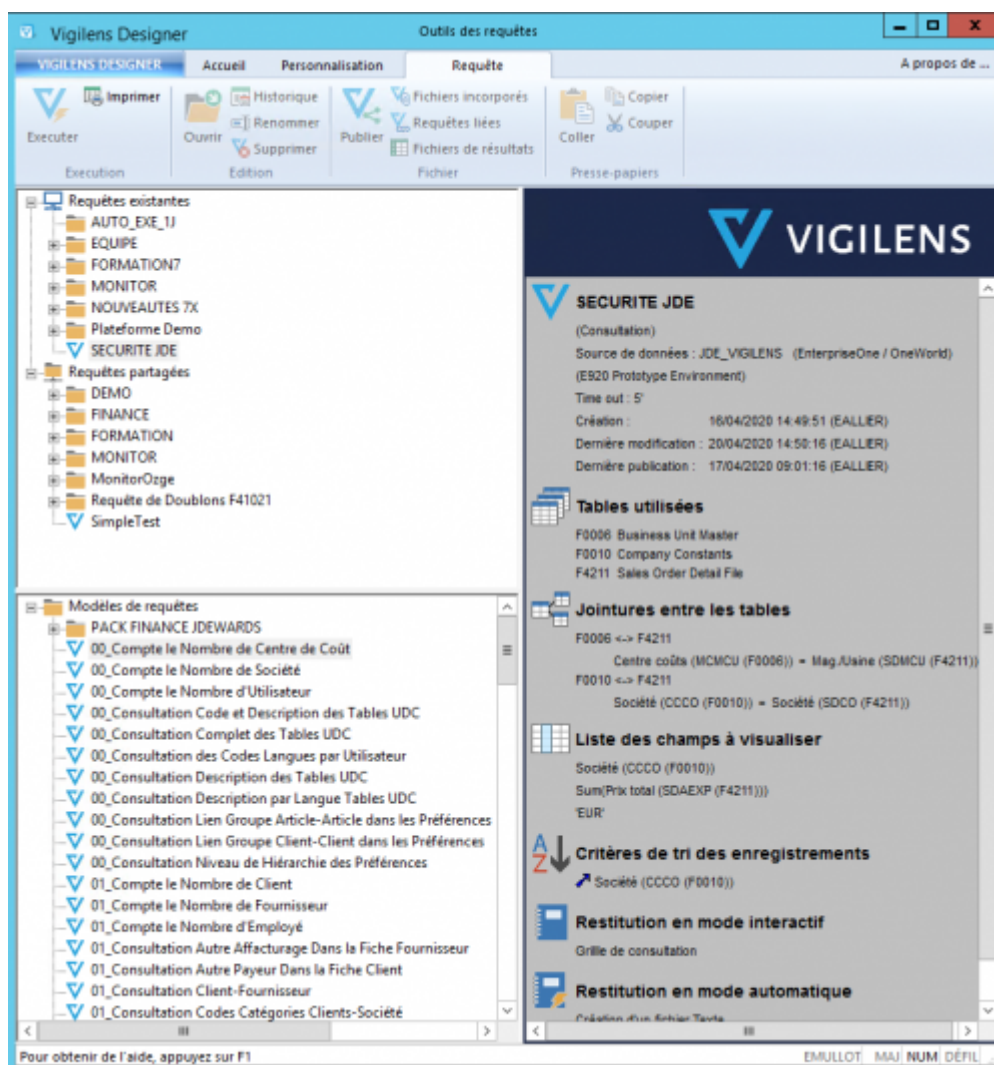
Vigilens Designer
Outils des requêtes

VIGILENS DESIGNER
Accueil
Personnalisation
Requête
A propos de ...

Executer
Imprimer
Execution
Ouvrir
Historique
Renommer
Supprimer
Edition
Publier
Fichiers incorporés
Requêtes liées
Fichiers de résultats
Fichier
Coller
Copier
Couper
Presse-papiers

Requêtes existantes
AUTO_EXE_1J
EQUIPE
FORMATION7
MONITOR
NOUVEAUTES 7X
Plateforme Demo
SECURITE JDE
Requêtes partagées
DEMO
FINANCE
FORMATION
MONITOR
MonitorOzge
Requête de Doublons F41021
SimpleTest

Modèles de requêtes
PACK FINANCE JDEWARDS
00_Compte le Nombre de Centre de Coût
00_Compte le Nombre de Société
00_Compte le Nombre d'Utilisateur
00_Consultation Code et Description des Tables UDC
00_Consultation Complet des Tables UDC
00_Consultation des Codes Langues par Utilisateur
00_Consultation Description des Tables UDC
00_Consultation Description par Langue Tables UDC
00_Consultation Lien Groupe Article-Article dans les Préférences
00_Consultation Lien Groupe Client-Client dans les Préférences
00_Consultation Niveau de Hiérarchie des Préférences
01_Compte le Nombre de Client
01_Compte le Nombre de Fournisseur
01_Compte le Nombre d'Employé
01_Consultation Autre Affacturage Dans la Fiche Fournisseur
01_Consultation Autre Payeur Dans la Fiche Client
01_Consultation Client-Fournisseur
01_Consultation Codes Catégories Clients-Société

VIGILENS

SECURITE JDE
(Consultation)
Source de données : JDE_VIGILENS (EnterpriseOne / OneWorld)
(E920 Prototype Environment)
Time out : 5'
Création : 16/04/2020 14:49:51 (EALLIER)
Dernière modification : 20/04/2020 14:50:16 (EALLIER)
Dernière publication : 17/04/2020 09:01:16 (EALLIER)

Tables utilisées
F0006 Business Unit Master
F0010 Company Constants
F4211 Sales Order Detail File

Jointures entre les tables
F0006 <-> F4211
Centre coûts (MCMCU (F0006)) = Mag./Usine (SDMCU (F4211))
F0010 <-> F4211
Société (CCCO (F0010)) = Société (SDCO (F4211))

Liste des champs à visualiser
Société (CCCO (F0010))
Sum(Prix total (SDAEXP (F4211)))
'EUR'

Critères de tri des enregistrements
Société (CCCO (F0010))

Restitution en mode interactif
Grille de consultation

Restitution en mode automatique
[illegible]

Pour obtenir de l'aide, appuyez sur F1
EMULLOT MAJ NUM DÉFIL